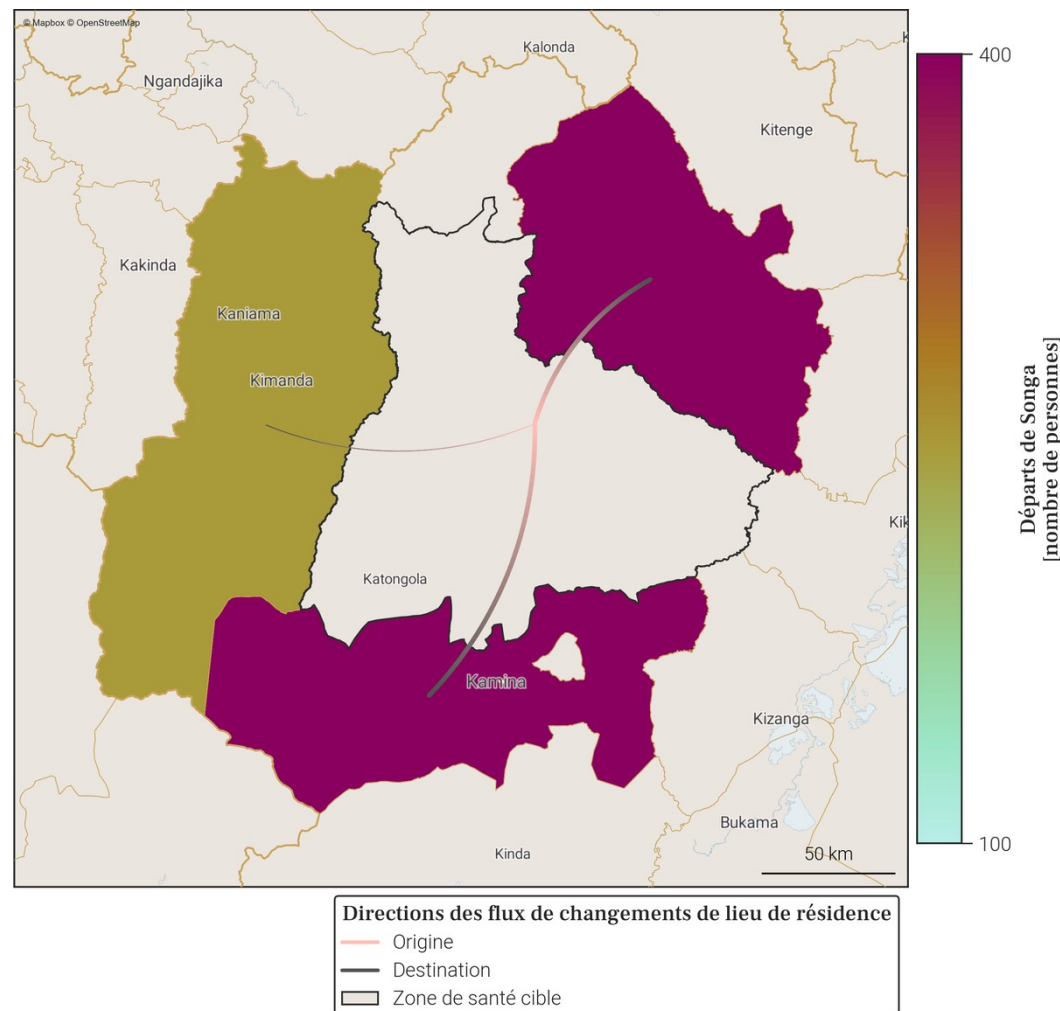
© Mapbox © OpenStreetMap

Kalonda

Ngandajika

Kitenge

Kakinda

Kaniama

Kimanda

Kik

Katongola

Kamina

Kizanga

Bukama

Kinda

50 km

400

100

Départs de Songa
[nombre de personnes]

Directions des flux de changements de lieu de résidence
Origine
Destination
Zone de santé cible